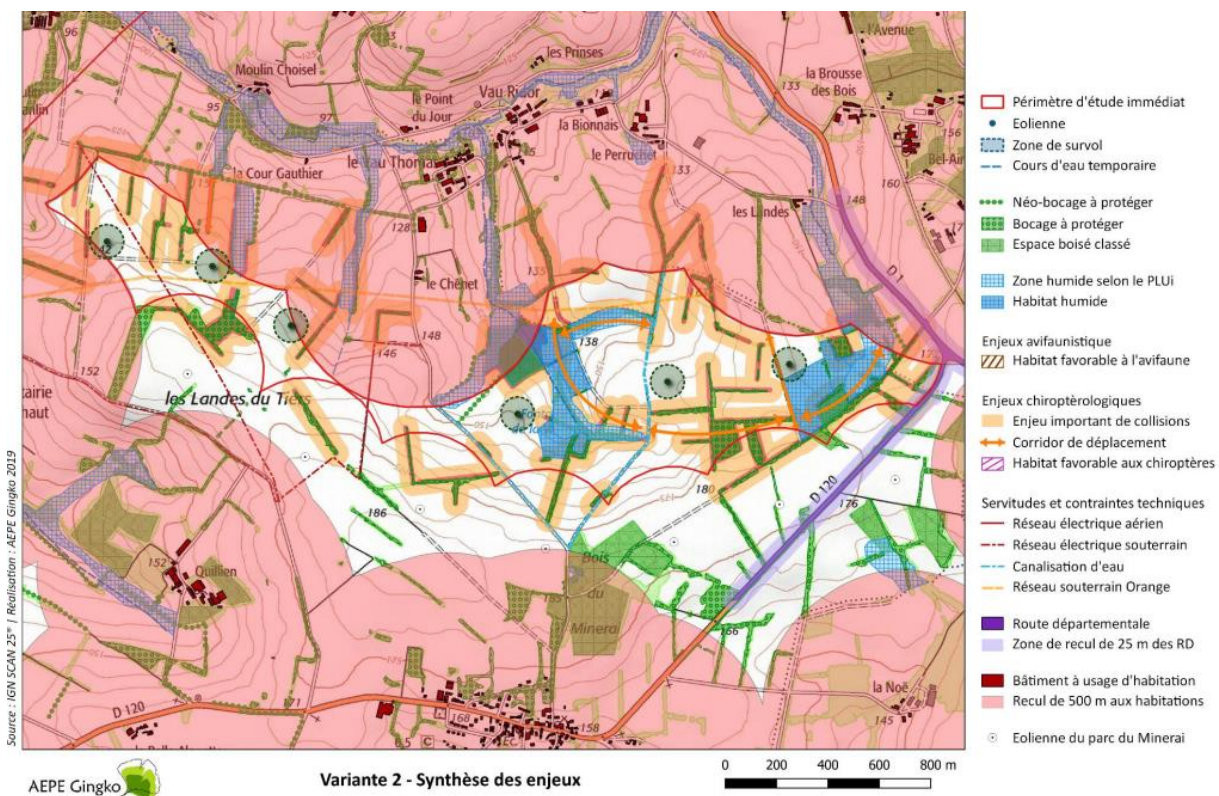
96
Moulin Choisel
les Prinses
l'Avenue
la Brousse des Bois
Vau Riaur
le Point du Jour
95
97
133
la Bionnais
le Perruchet
la Cour Gauthier
le Vau Thomas
133
160
Bel-Ai
les Landes
148
128
le Chênet
135
D 1
138
146
148
152
les Landes du Tiers
186
180
D 120
176
152
Quillien
Bois du Minerai
156
la Noë
145
D 120
168
158

Périmètre d'étude immédiat
Eolienne
Zone de survol
Cours d'eau temporaire
Néo-bocage à protéger
Bocage à protéger
Espace boisé classé
Zone humide selon le PLUi
Habitat humide
Enjeux avifaunistique
Habitat favorable à l'avifaune
Enjeux chiroptèrologiques
Enjeu important de collisions
Corridor de déplacement
Habitat favorable aux chiroptères
Servitudes et contraintes techniques
Réseau électrique aérien
Réseau électrique souterrain
Canalisation d'eau
Réseau souterrain Orange
Route départementale
Zone de recul de 25 m des RD
Bâtiment à usage d'habitation
Recul de 500 m aux habitations
Eolienne du parc du Minerai

Source : IGN SCAN 25® / Réalisation : AEPE Gingko 2019

AEPE Gingko
Variante 2 - Synthèse des enjeux
0 200 400 600 800 m